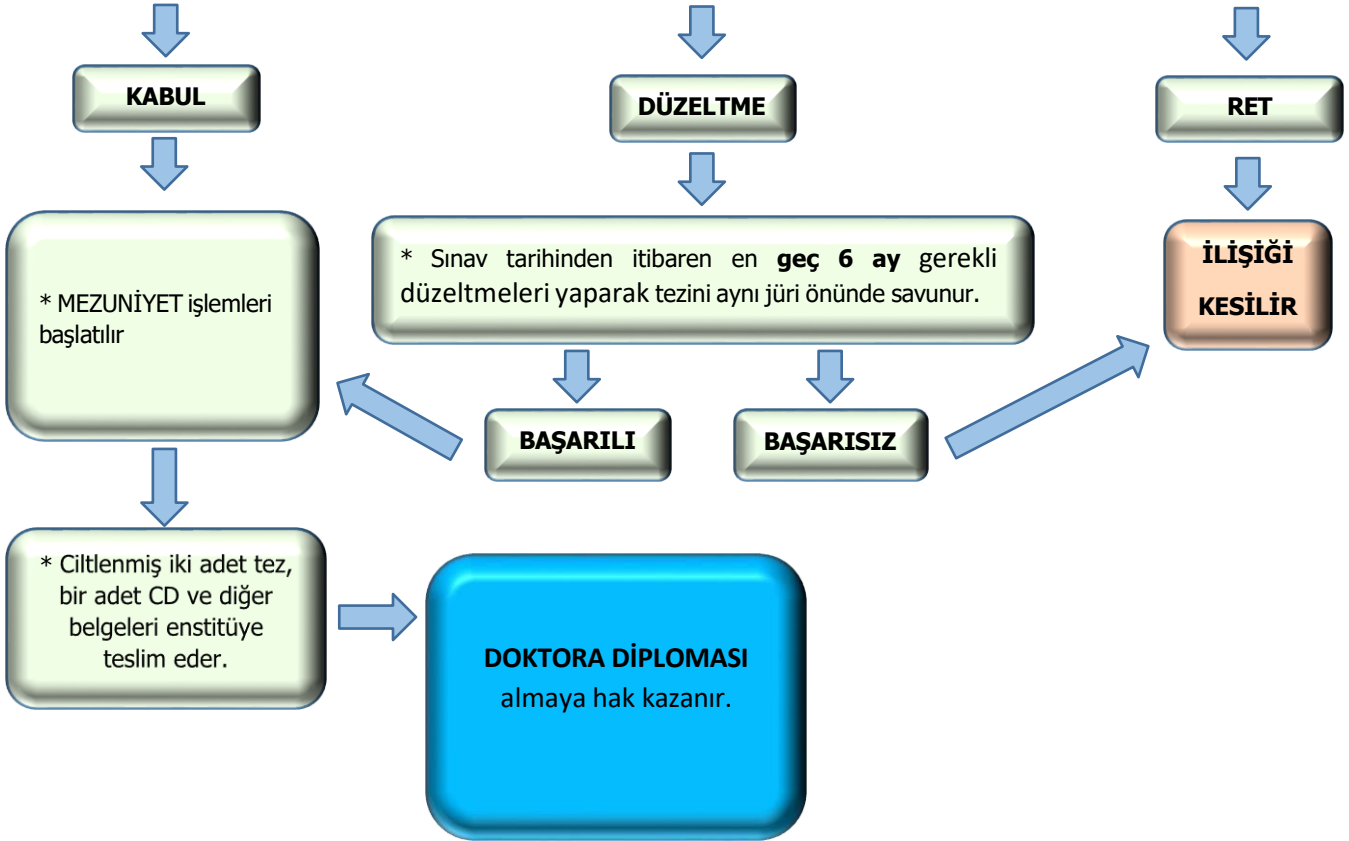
KABUL

DÜZELTME

RET

* MEZUNİYET işlemleri başlatılır

* Sınav tarihinden itibaren en **geç 6 ay** gerekli düzeltmeleri yaparak tezini aynı jüri önünde savunur.

İLİŞİĞİ KESİLİR

BAŞARILI

BAŞARISIZ

* Ciltlenmiş iki adet tez, bir adet CD ve diğer belgeleri enstitüye teslim eder.

DOKTORA DİPLOMASI almaya hak kazanır.